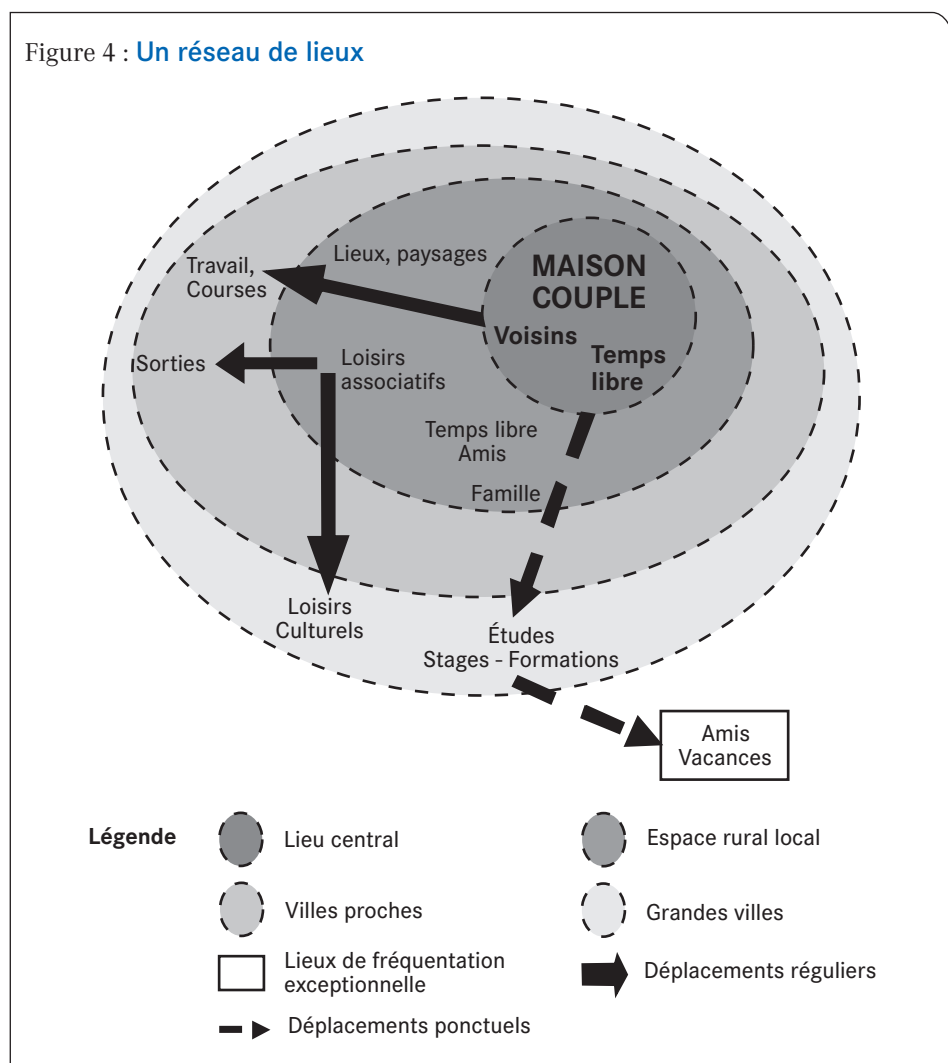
Figure 4 : Un réseau de lieux

Travail, Courses

Lieux, paysages

MAISON COUPLE

Voisins

Temps libre

Sorties

Loisirs associatifs

Temps libre
Amis

Famille

Loisirs Culturels

Études
Stages - Formations

Amis
Vacances

Légende

Lieu central

Espace rural local

Villes proches

Grandes villes

Lieux de fréquentation exceptionnelle

Déplacements réguliers

Déplacements ponctuels